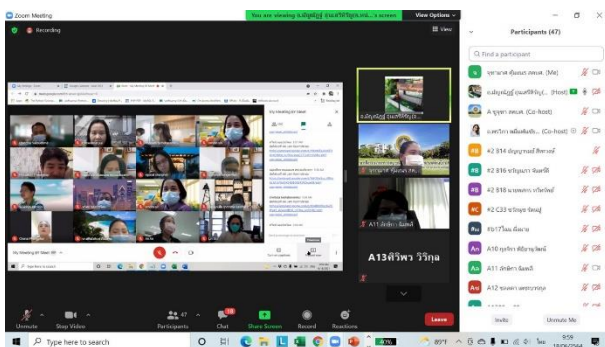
Zoom Meeting

You are viewing น.อัญญ์ณุ์ ยุมลจรีรัฐกร.คร...'s screen

View Options

Recording

View

A13ศิริพร วิริกุล

A11 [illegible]

Participants (47)

Find a participant

#2 B14 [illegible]

#2 B16 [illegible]

#2 B18 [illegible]

#2 C33 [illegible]

A10 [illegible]

A11 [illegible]

A12 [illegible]

Invite

Unmute Me

Unmute

Stop Video

Participants 47

Chat

Share Screen

Record

Reactions

Leave

Type here to search

8:59

18/06/2564